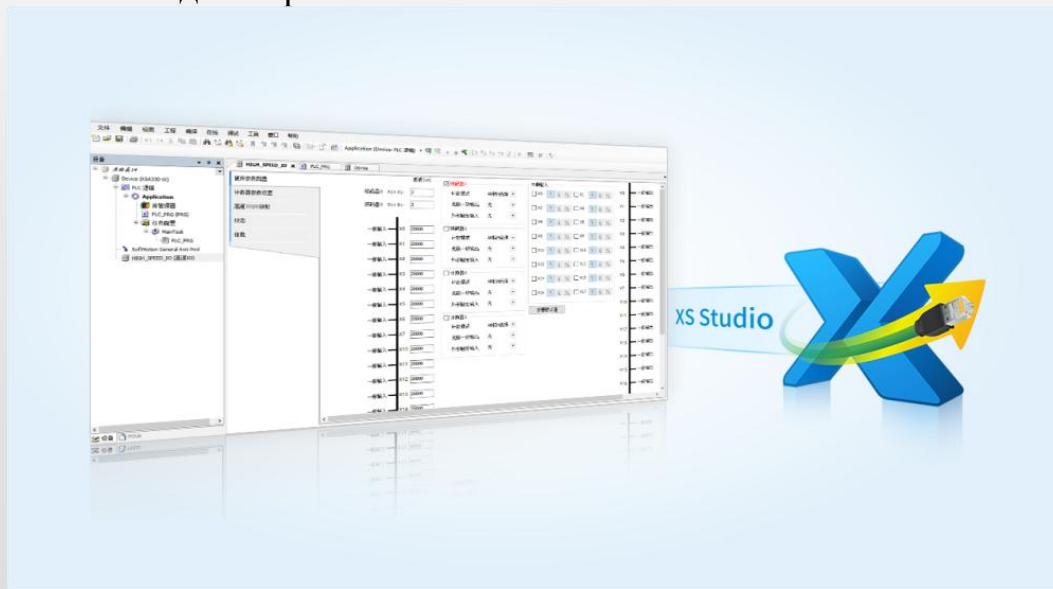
文件 编辑 视图 工程 编译 在线 调试 工具 窗口 帮助

Application [Device: PLC 逻辑]

设备

Device (XSA330-10)

PLC 逻辑

Application

库管理器

PLC_PRG (PRG)

任务配置

MainTask

PLC_PRG

SoftMotion General Axis Pool

HIGH_SPEED_IO (高速IO)

HIGH_SPEED_IO

PLC_PRG

Device

硬件参数配置

计数器参数设置

高速 I/O 映射

状态

信息

XS Studio